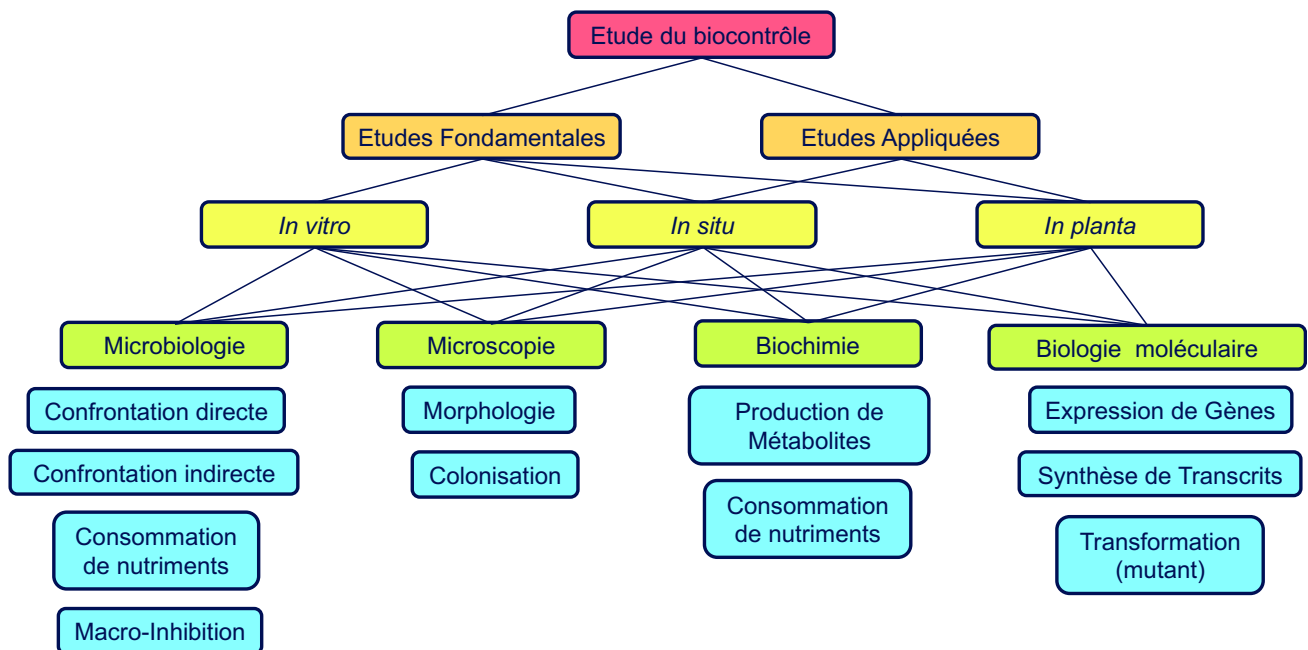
Etude du biocontrôle

Etudes Fondamentales

Etudes Appliquées

In vitro

In situ

In planta

Microbiologie

Confrontation directe

Confrontation indirecte

Consommation de nutriments

Macro-Inhibition

Microscopie

Morphologie

Colonisation

Biochimie

Production de Métabolites

Consommation de nutriments

Biologie moléculaire

Expression de Gènes

Synthèse de Transcrits

Transformation (mutant)